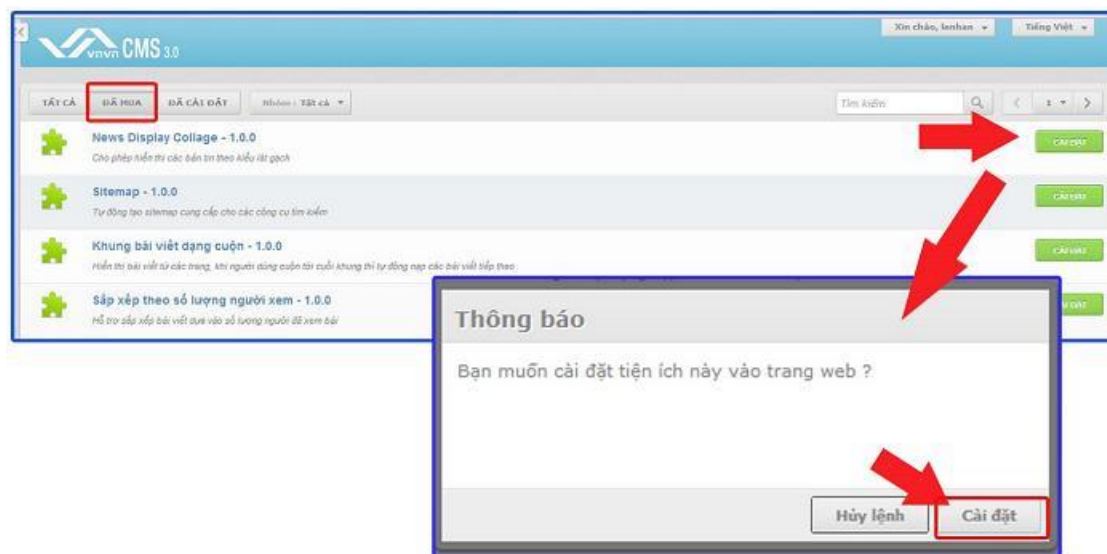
vnvn CMS 3.0

Xin chào, lenhan ▾ Tiếng Việt ▾

TẤT CẢ ĐÃ MUA ĐÃ CÀI ĐẶT Nhóm : Tất cả ▾

Tìm kiếm

1 ▾

News Display Collage - 1.0.0
Cho phép hiển thị các bản tin theo kiểu lát gạch

CÀI ĐẶT

Sitemap - 1.0.0
Tự động tạo sitemap cung cấp cho các công cụ tìm kiếm

CÀI ĐẶT

Khung bài viết dạng cuộn - 1.0.0
Hiển thị bài viết từ các trang, khi người dùng cuộn tới cuối khung thì tự động nạp các bài viết tiếp theo

CÀI ĐẶT

Sắp xếp theo số lượng người xem - 1.0.0
Hỗ trợ sắp xếp bài viết dựa vào số lượng người đã xem bài

CÀI ĐẶT

Thông báo

Bạn muốn cài đặt tiện ích này vào trang web ?

Hủy lệnh Cài đặt